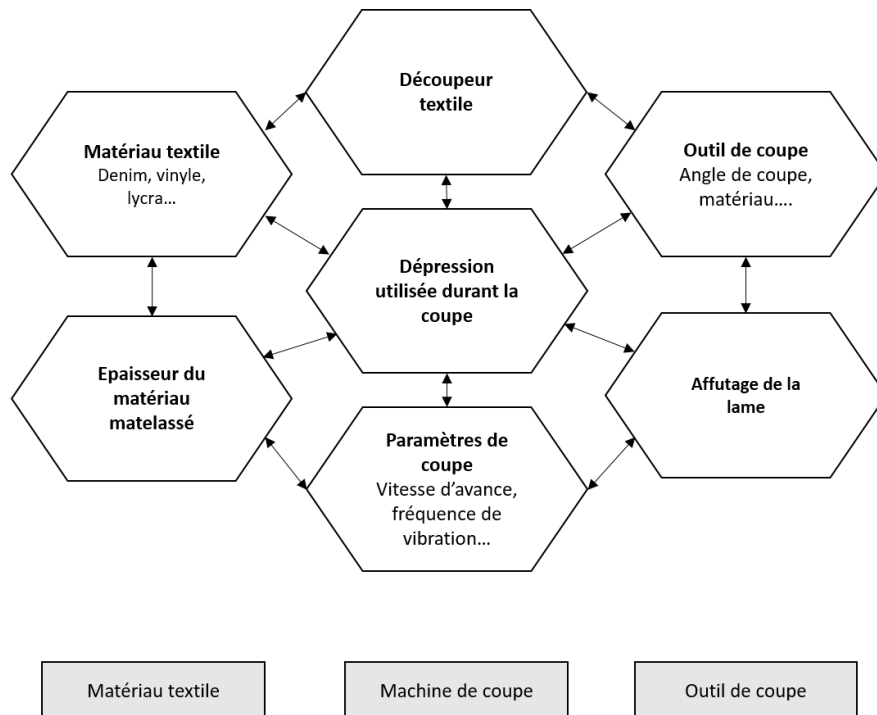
Découpeur textile

Matériau textile
Denim, vinyle, lycra…

Outil de coupe
Angle de coupe, matériau….

Dépression utilisée durant la coupe

Epaisseur du matériau matelassé

Affutage de la lame

Paramètres de coupe
Vitesse d'avance, fréquence de vibration…

Matériau textile

Machine de coupe

Outil de coupe